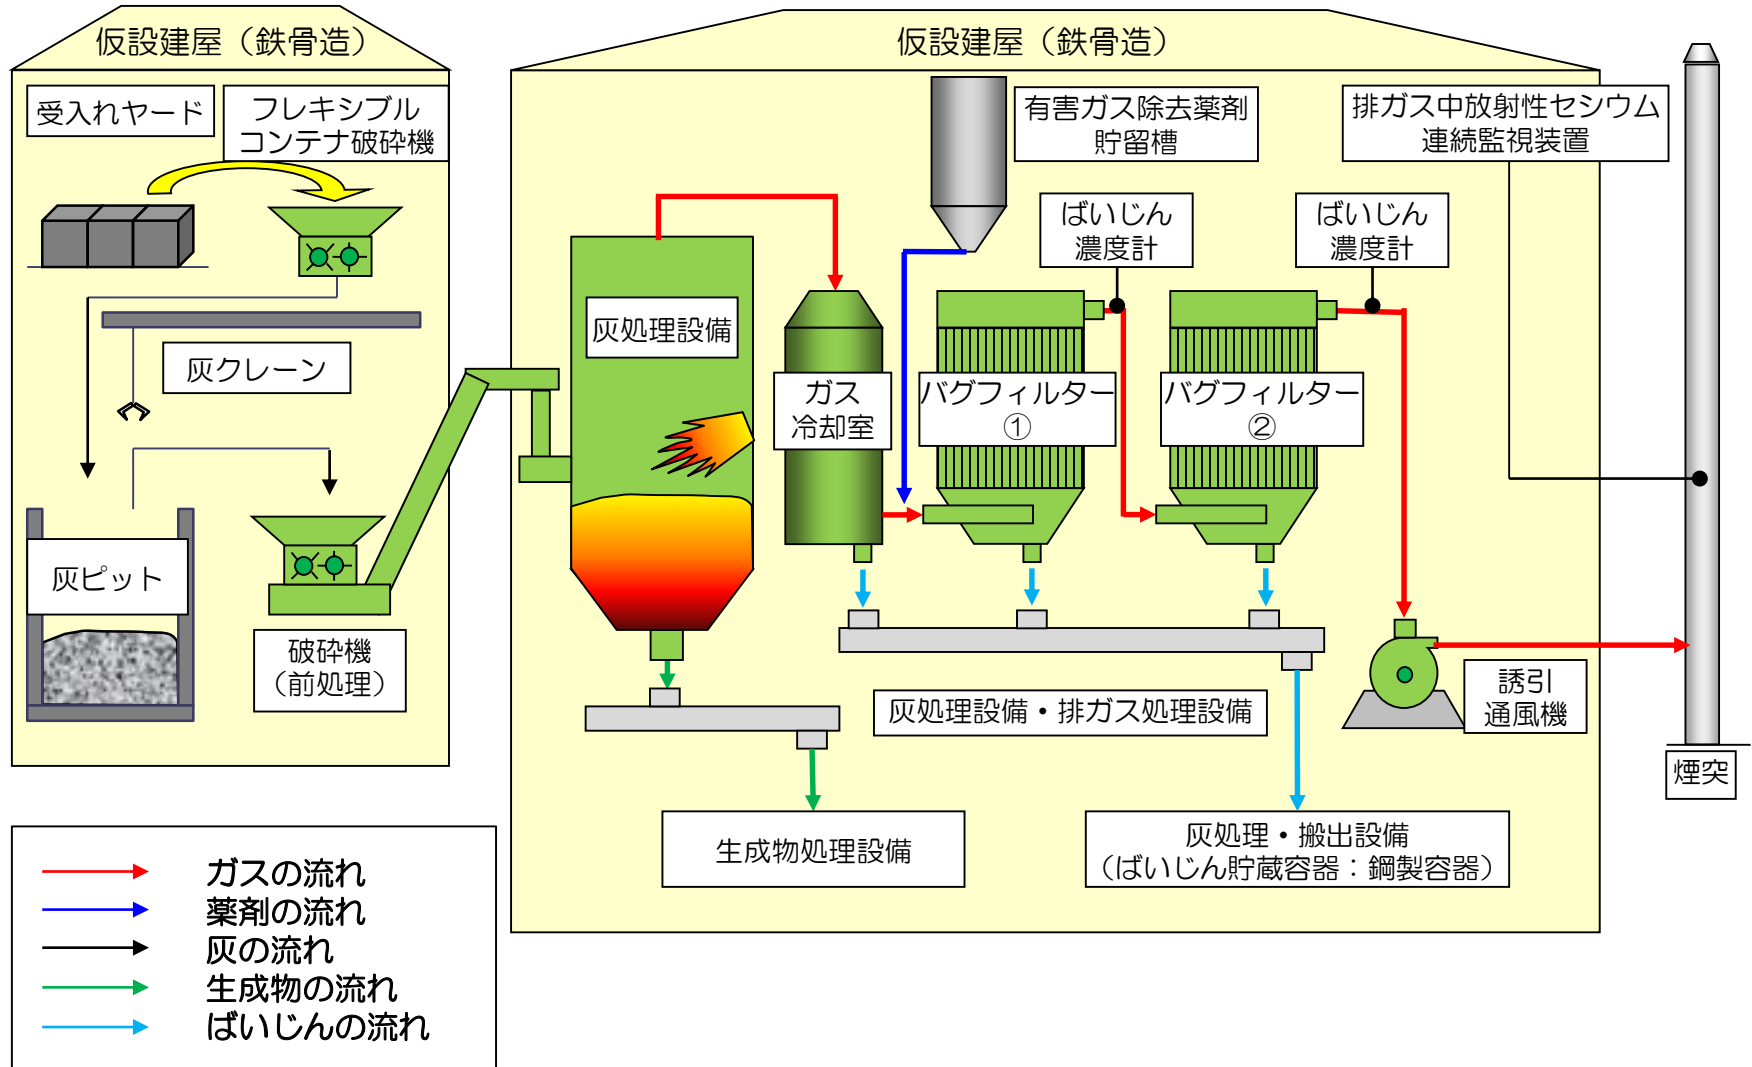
仮設建屋（鉄骨造）

受入れヤード

フレキシブルコンテナ破砕機

灰クレーン

灰ピット

破砕機（前処理）

仮設建屋（鉄骨造）

有害ガス除去薬剤貯留槽

排ガス中放射性セシウム連続監視装置

ばいじん濃度計

ばいじん濃度計

灰処理設備

ガス冷却室

バグフィルター①

バグフィルター②

誘引通風機

煙突

灰処理設備・排ガス処理設備

生成物処理設備

灰処理・搬出設備（ばいじん貯蔵容器：鋼製容器）

ガスの流れ
薬剤の流れ
灰の流れ
生成物の流れ
ばいじんの流れ